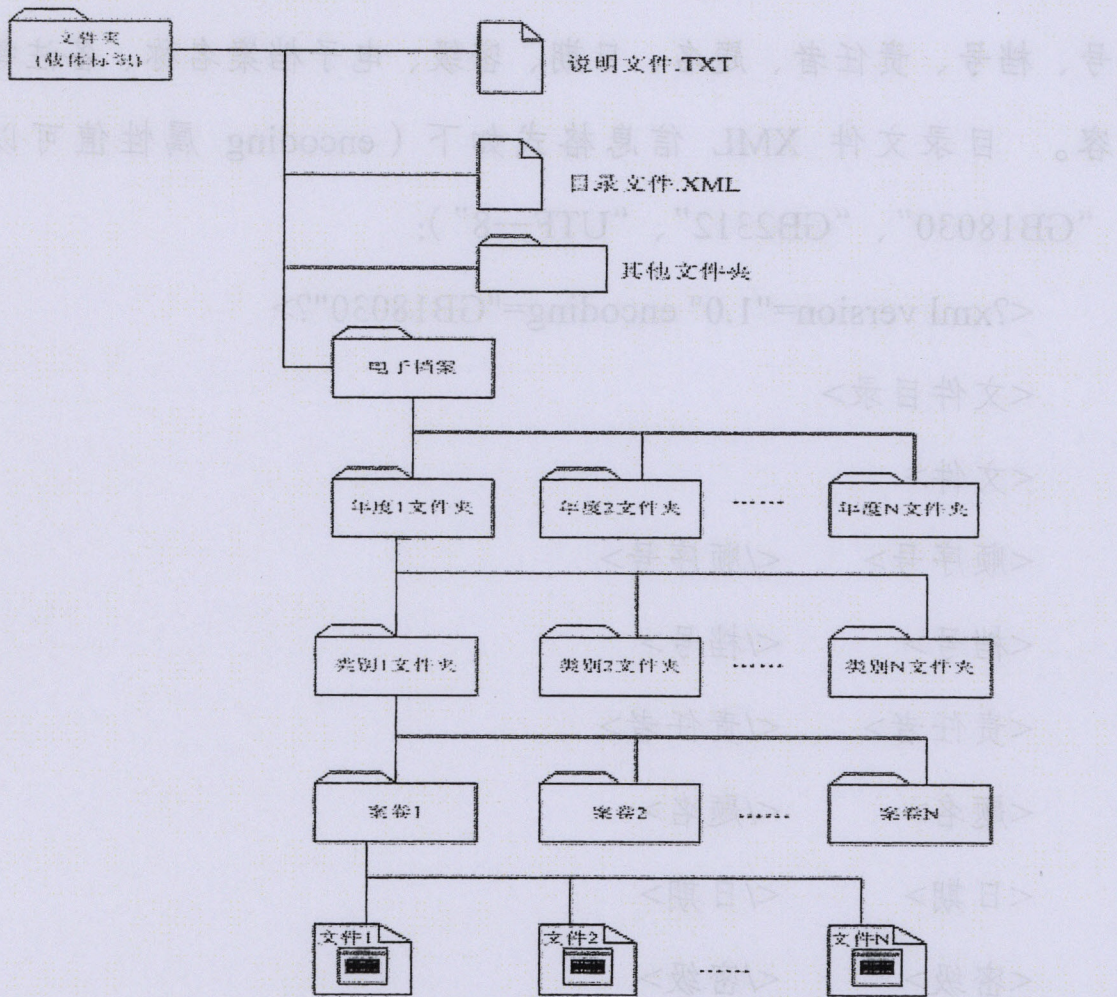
文件夹 (载体标签)

说明文件.TXT

目录文件.XML

其他文件夹

电子档案

年度1文件夹

年度2文件夹

......

年度N文件夹

类别1文件夹

类别2文件夹

......

类别N文件夹

案卷1

案卷2

......

案卷N

文件1

文件2

......

文件N

号、档号、责任者、题名、日期、密级，电子档案名称等内容。目录文件 XML 信息格式如下（encoding 属性值可以为"GB18030"、"GB2312"、"UTF-8"）：

<?xml version="1.0" encoding="GB18030"?>

<文件目录>

<文件>

<顺序号>    </顺序号>

<档号>    </档号>

<责任者>    </责任者>

<题名>    </题名>

<日期>    </日期>

<密级>    </密级>